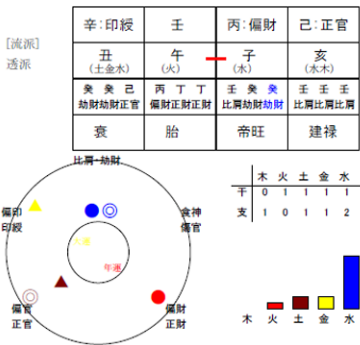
[流派]
透派

| 辛：印綬 | 壬 | 丙：偏財 | 己：正官 |
|---|---|---|---|
| 丑 (土金水) | 午 (火) | 子 (水) | 亥 (水木) |
| 癸 癸 己 劫財劫財正官 | 丙 丁 丁 偏財正財正財 | 壬 癸 癸 比肩劫財劫財 | 壬 壬 甲 比肩比肩食神 |
| 衰 | 胎 | 帝旺 | 建禄 |

比肩 劫財
偏印
印綬
食神
傷官
大運
年運
偏官
正官
偏財
正財

| | 木 | 火 | 土 | 金 | 水 |
|---|---|---|---|---|---|
| 干 | 0 | 1 | 1 | 1 | 1 |
| 支 | 1 | 0 | 1 | 1 | 2 |

木 火 土 金 水